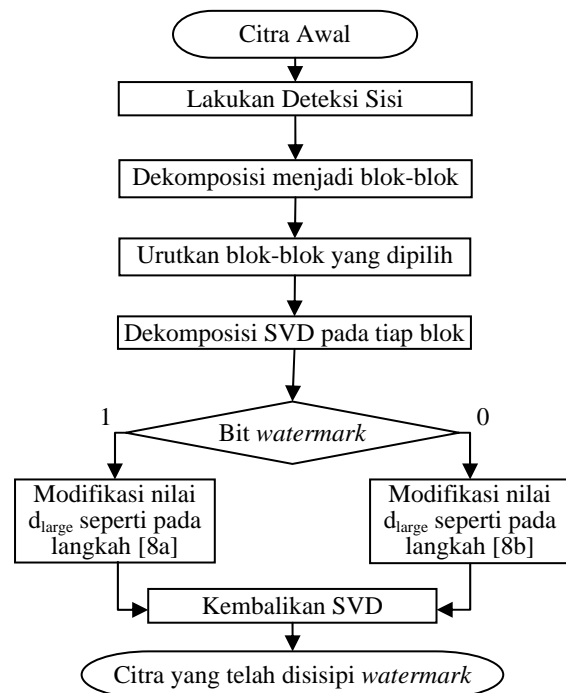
Citra Awal

Lakukan Deteksi Sisi

Dekomposisi menjadi blok-blok

Urutkan blok-blok yang dipilih

Dekomposisi SVD pada tiap blok

1

Bit watermark

0

Modifikasi nilai $d_{large}$ seperti pada langkah [8a]

Modifikasi nilai $d_{large}$ seperti pada langkah [8b]

Kembalikan SVD

Citra yang telah disisipi watermark